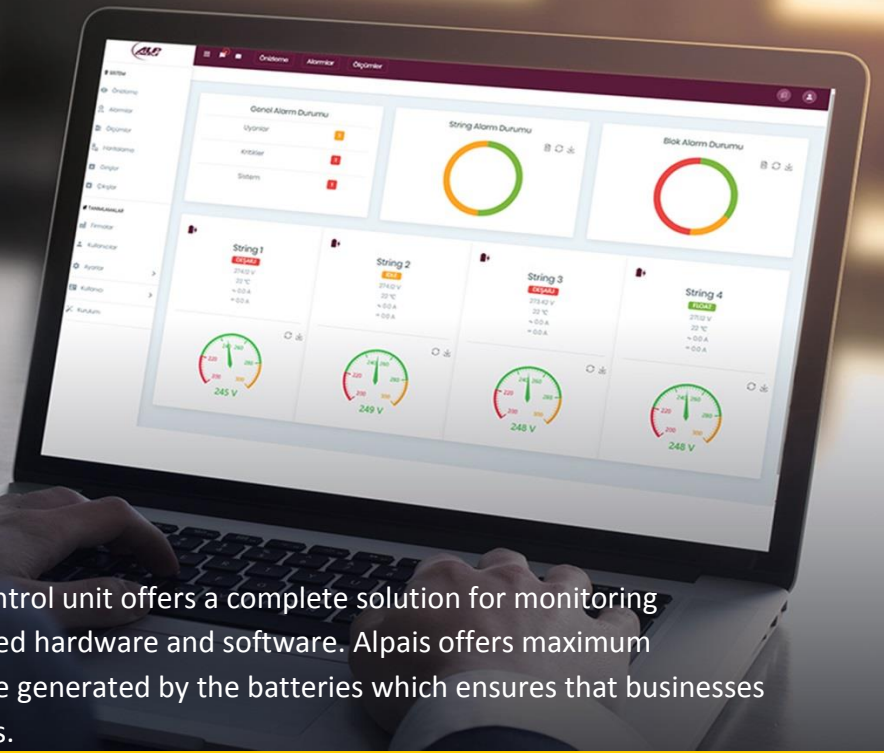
Önizleme Alarmlar Ölçümler

SİSTEM
Önizleme
Alarmlar
Ölçümler
Haritalama
Girişler
Çıkışlar
TANIMLAMALAR
Firmalar
Kullanıcılar
Ayarlar
Kullanıcı
Kurulum

Genel Alarm Durumu
Uyarılar
Kritikler
Sistem

String Alarm Durumu

Blok Alarm Durumu

String 1
DEŞARJ
274.0 V
22 °C
0.0 A
0.0 A
245 V

String 2
ŞARJ
274.0 V
22 °C
0.0 A
0.0 A
249 V

String 3
DEŞARJ
273.40 V
22 °C
0.0 A
0.0 A
248 V

String 4
FLOAT
271.0 V
22 °C
0.0 A
0.0 A
248 V

ntrol unit offers a complete solution for monitoring ed hardware and software. Alpais offers maximum e generated by the batteries which ensures that businesses s.